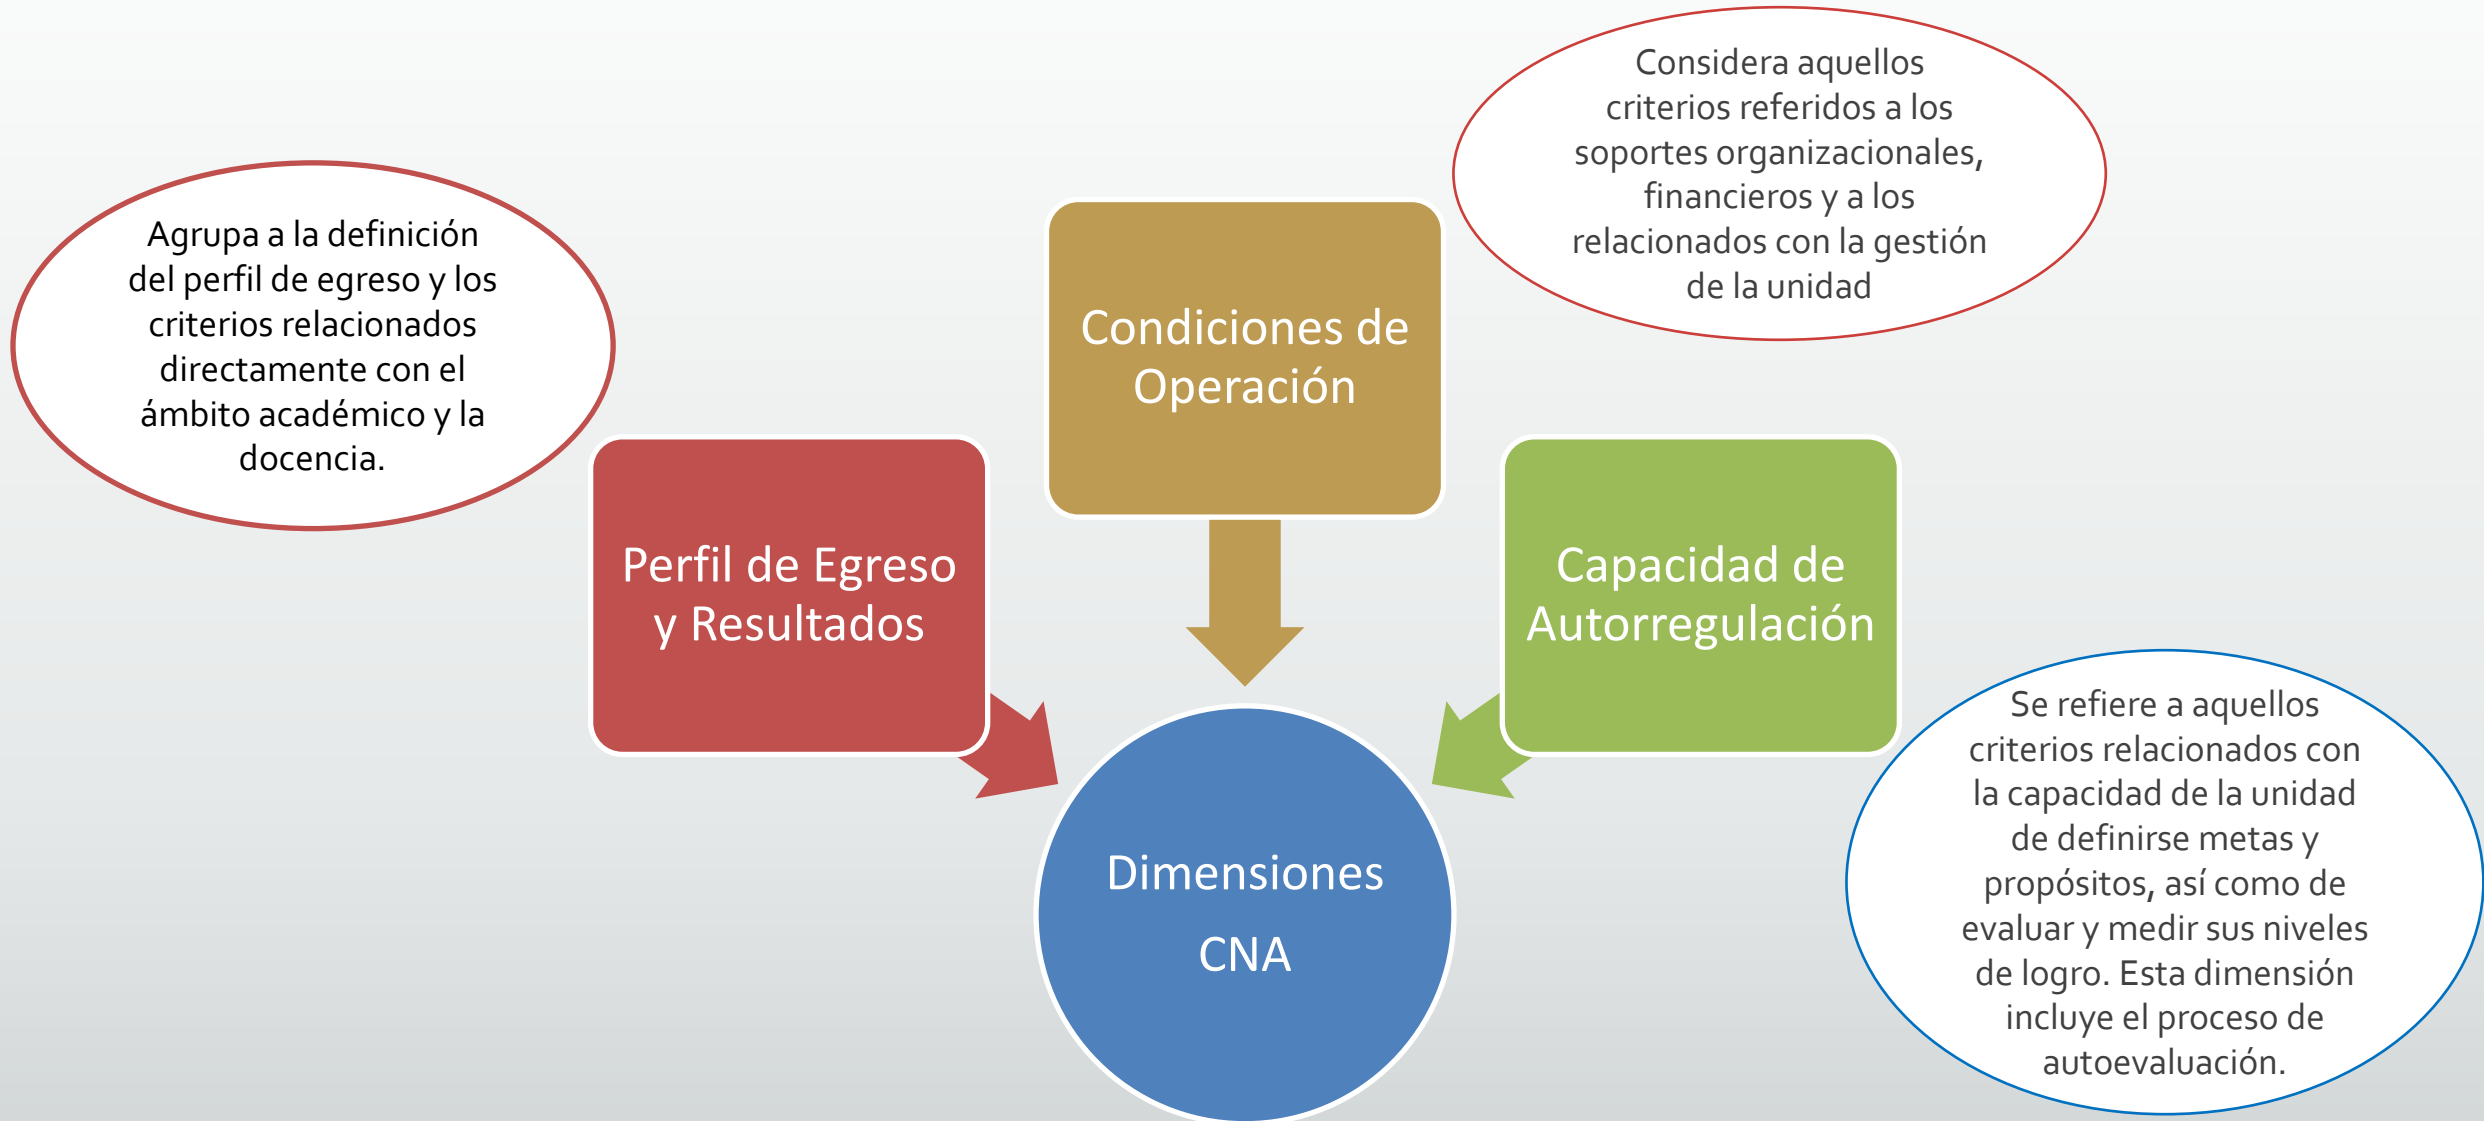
Considera aquellos criterios referidos a los soportes organizacionales, financieros y a los relacionados con la gestión de la unidad

Agrupa a la definición del perfil de egreso y los criterios relacionados directamente con el ámbito académico y la docencia.

Condiciones de Operación

Perfil de Egreso y Resultados

Capacidad de Autorregulación

Dimensiones CNA

Se refiere a aquellos criterios relacionados con la capacidad de la unidad de definirse metas y propósitos, así como de evaluar y medir sus niveles de logro. Esta dimensión incluye el proceso de autoevaluación.